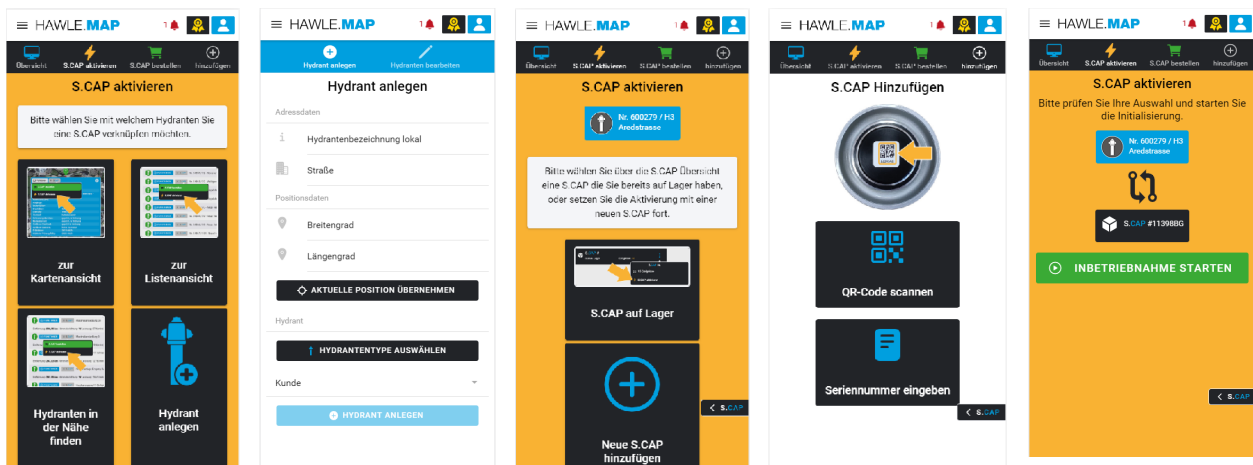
HAWLE.MAP 1

Übersicht S.CAP aktivieren S.CAP bestellen hinzufügen

S.CAP aktivieren

Bitte wählen Sie mit welchem Hydranten Sie eine S.CAP verknüpfen möchten.

zur Kartenansicht

zur Listenansicht

Hydranten in der Nähe finden

Hydrant anlegen

HAWLE.MAP 1

Hydrant anlegen Hydranten bearbeiten

Hydrant anlegen

Adressdaten

Hydrantenbezeichnung lokal

Straße

Positionsdaten

Breitengrad

Längengrad

AKTUELLE POSITION ÜBERNEHMEN

Hydrant

HYDRANTENTYPE AUSWÄHLEN

Kunde

HYDRANT ANLEGEN

HAWLE.MAP 1

Übersicht S.CAP aktivieren S.CAP bestellen hinzufügen

S.CAP aktivieren

Nr. 600279 / H3 Aredstrasse

Bitte wählen Sie über die S.CAP Übersicht eine S.CAP die Sie bereits auf Lager haben, oder setzen Sie die Aktivierung mit einer neuen S.CAP fort.

S.CAP auf Lager

Neue S.CAP hinzufügen

S.CAP

HAWLE.MAP 1

Übersicht S.CAP aktivieren S.CAP bestellen hinzufügen

S.CAP Hinzufügen

QR-Code scannen

Seriennummer eingeben

S.CAP

HAWLE.MAP 1

Übersicht S.CAP aktivieren S.CAP bestellen hinzufügen

S.CAP aktivieren

Bitte prüfen Sie Ihre Auswahl und starten Sie die Initialisierung.

Nr. 600279 / H3 Aredstrasse

S.CAP #113988G

INBETRIEBNAHME STARTEN

S.CAP